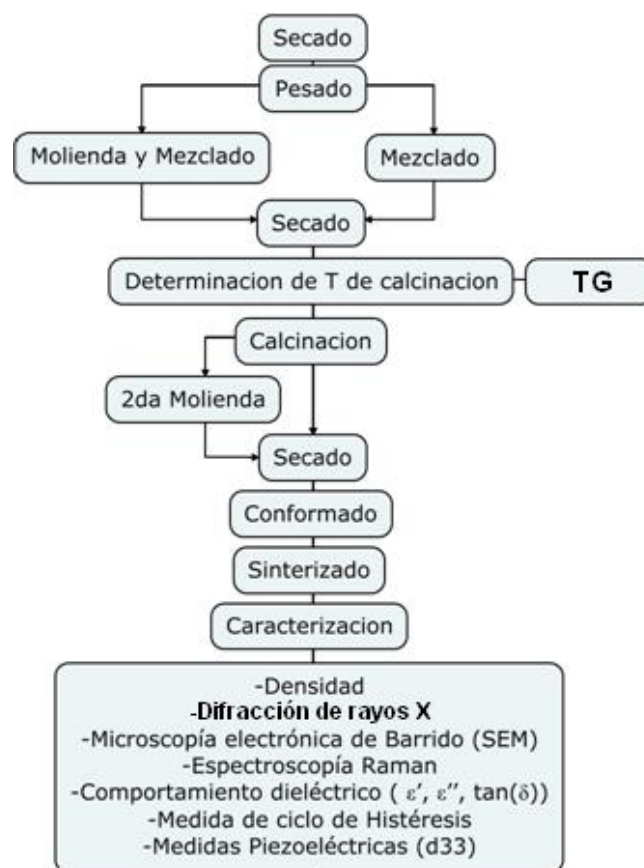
Secado

Pesado

Molienda y Mezclado

Mezclado

Secado

Determinacion de T de calcinacion

TG

Calcinacion

2da Molienda

Secado

Conformado

Sinterizado

Caracterizacion

-Densidad
-Difracción de rayos X
-Microscopía electrónica de Barrido (SEM)
-Espectroscopía Raman
-Comportamiento dieléctrico ( $\varepsilon'$, $\varepsilon''$, $\tan(\delta)$)
-Medida de ciclo de Histéresis
-Medidas Piezoeléctricas (d33)